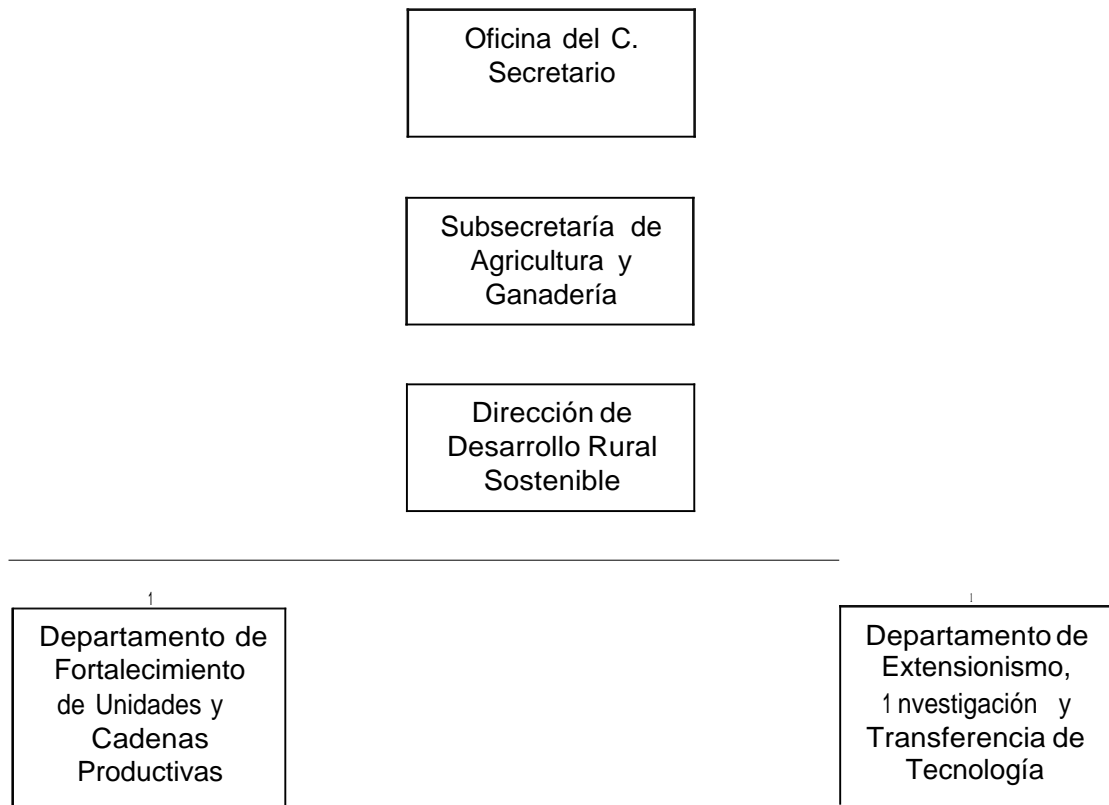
Oficina del C. Secretario

Subsecretaría de Agricultura y Ganadería

Dirección de Desarrollo Rural Sostenible

1

Departamento de Fortalecimiento de Unidades y Cadenas Productivas

1

Departamento de Extensionismo, 1 nvestigación y Transferencia de Tecnología